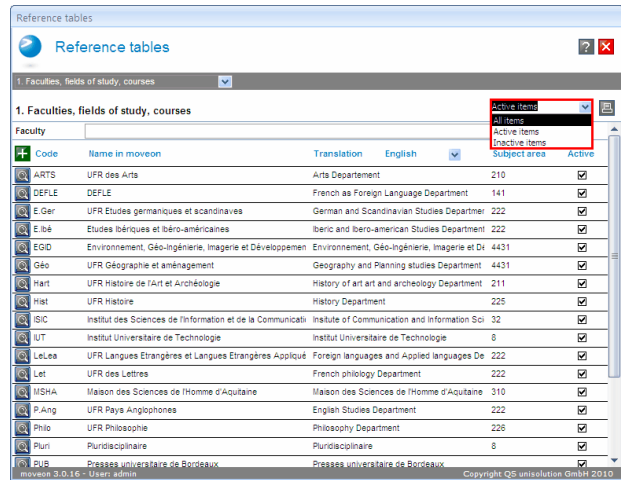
Reference tables

Reference tables

?

1. Faculties, fields of study, courses

1. Faculties, fields of study, courses

Active items
All items
Active items
Inactive items

Faculty

| Code | Name in moveon | Translation English | Subject area | Active |
|---|---|---|---|---|
| ARTS | UFR des Arts | Arts Departement | 210 | ☑ |
| DEFLE | DEFLE | French as Foreign Language Department | 141 | ☑ |
| E.Ger | UFR Etudes germaniques et scandinaves | German and Scandinavian Studies Departmer | 222 | ☑ |
| E.Ibé | Etudes Ibériques et Ibéro-américaines | Iberic and Ibero-american Studies Department | 222 | ☑ |
| EGID | Environnement, Géo-Ingénierie, Imagerie et Développemen | Environnement, Géo-Ingénierie, Imagerie et De | 4431 | ☑ |
| Géo | UFR Géographie et aménagement | Geography and Planning studies Department | 4431 | ☑ |
| Hart | UFR Histoire de l'Art et Archéologie | History of art and archeology Department | 211 | ☑ |
| Hist | UFR Histoire | History Department | 225 | ☑ |
| ISIC | Institut des Sciences de l'Information et de la Communicatio | Institute of Communication and Information Sci | 32 | ☑ |
| IUT | Institut Universitaire de Technologie | Institut Universitaire de Technologie | 8 | ☑ |
| LeLea | UFR Langues Etrangères et Langues Etrangères Appliqué | Foreign languages and Applied languages De | 222 | ☑ |
| Let | UFR des Lettres | French philology Department | 222 | ☑ |
| MSHA | Maison des Sciences de l'Homme d'Aquitaine | Maison des Sciences de l'Homme d'Aquitaine | 310 | ☑ |
| P.Ang | UFR Pays Anglophones | English Studies Department | 222 | ☑ |
| Philo | UFR Philosophie | Philosophy Department | 226 | ☑ |
| Pluri | Pluridisciplinaire | Pluridisciplinaire | 8 | ☑ |
| PUB | Presses universitaire de Bordeaux | Presses universitaire de Bordeaux | | ☑ |

moveon 3.0.16 - User: admin
Copyright QS unisolution GmbH 2010